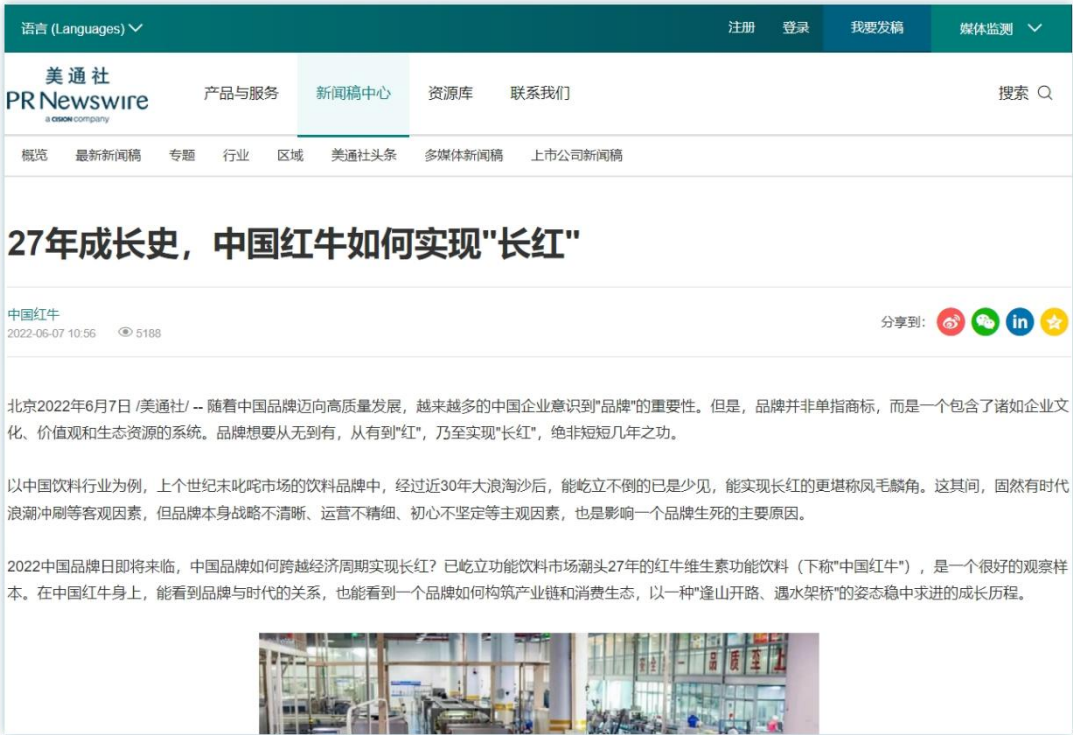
语言 (Languages)

注册 登录 我要发稿 媒体监测

美通社
PR Newswire
a CISION company

产品与服务 新闻稿中心 资源库 联系我们 搜索

概览 最新新闻稿 专题 行业 区域 美通社头条 多媒体新闻稿 上市公司新闻稿

27年成长史，中国红牛如何实现"长红"

中国红牛
2022-06-07 10:56 5188

分享到：

北京2022年6月7日 /美通社/ -- 随着中国品牌迈向高质量发展，越来越多的中国企业意识到"品牌"的重要性。但是，品牌并非单指商标，而是一个包含了诸如企业文化、价值观和生态资源的系统。品牌想要从无到有，从有到"红"，乃至实现"长红"，绝非短短几年之功。

以中国饮料行业为例，上个世纪末叱咤市场的饮料品牌中，经过近30年大浪淘沙后，能屹立不倒的已是少见，能实现长红的更堪称凤毛麟角。这其间，固然有时代浪潮冲刷等客观因素，但品牌本身战略不清晰、运营不精细、初心不坚定等主观因素，也是影响一个品牌生死的主要原因。

2022中国品牌日即将来临，中国品牌如何跨越经济周期实现长红？已屹立功能饮料市场潮头27年的红牛维生素功能饮料（下称"中国红牛"），是一个很好的观察样本。在中国红牛身上，能看到品牌与时代的关系，也能看到一个品牌如何构筑产业链和消费生态，以一种"逢山开路、遇水架桥"的姿态稳中求进的成长历程。

品质至上